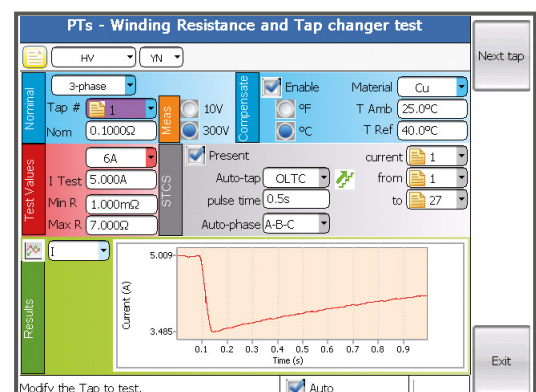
PTs - Winding Resistance and Tap changer test

Next tap

HV
YN

Nominal
3-phase
Tap # 1
Nom 0.1000Ω

Meas
10V
300V

Compensate
Enable
ºF
ºC

Material Cu
T Amb 25.0ºC
T Ref 40.0ºC

Test Values
6A
I Test 5.000A
Min R 1.000mΩ
Max R 7.000Ω

STCS
Present
Auto-tap OLTC
pulse time 0.5s
Auto-phase A-B-C

current 1
from 1
to 27

Results
I

5.009
Current (A)
3.485
0.1 0.2 0.3 0.4 0.5 0.6 0.7 0.8 0.9
Time (s)

Exit

Modify the Tap to test.
Auto